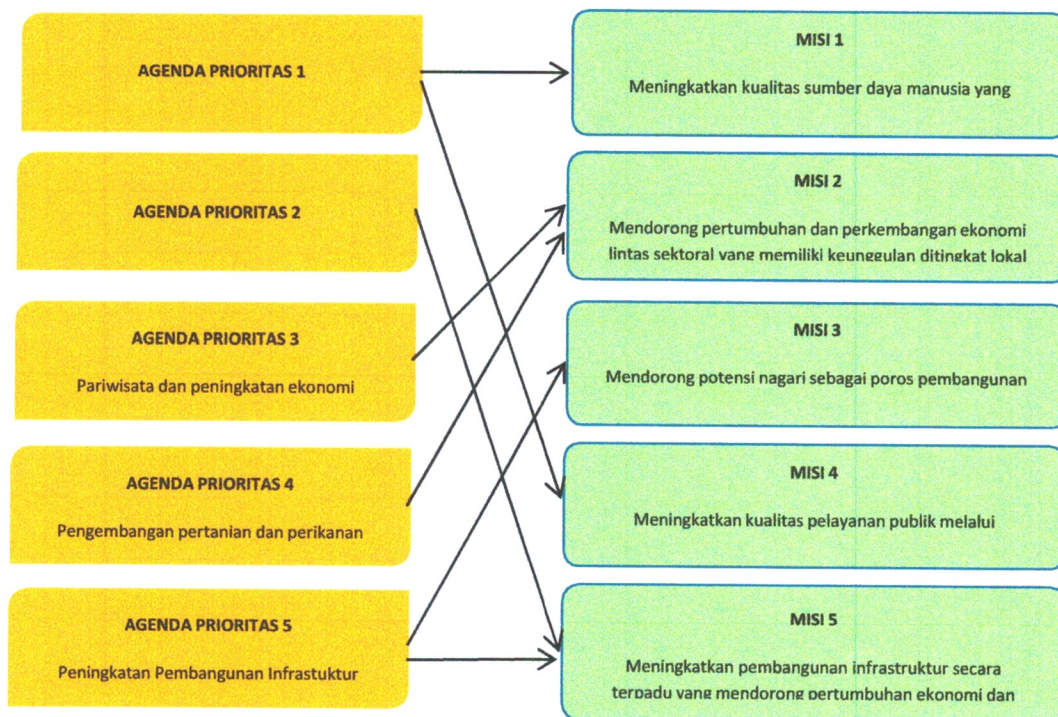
AGENDA PRIORITAS 1

AGENDA PRIORITAS 2

AGENDA PRIORITAS 3

Pariwisata dan peningkatan ekonomi

AGENDA PRIORITAS 4

Pengembangan pertanian dan perikanan

AGENDA PRIORITAS 5

Peningkatan Pembangunan Infrastuktur

MISI 1

Meningkatkan kualitas sumber daya manusia yang

MISI 2

Mendorong pertumbuhan dan perkembangan ekonomi lintas sektoral yang memiliki keunggulan ditingkat lokal

MISI 3

Mendorong potensi nagari sebagai poros pembangunan

MISI 4

Meningkatkan kualitas pelayanan publik melalui

MISI 5

Meningkatkan pembangunan infrastruktur secara terpadu yang mendorong pertumbuhan ekonomi dan